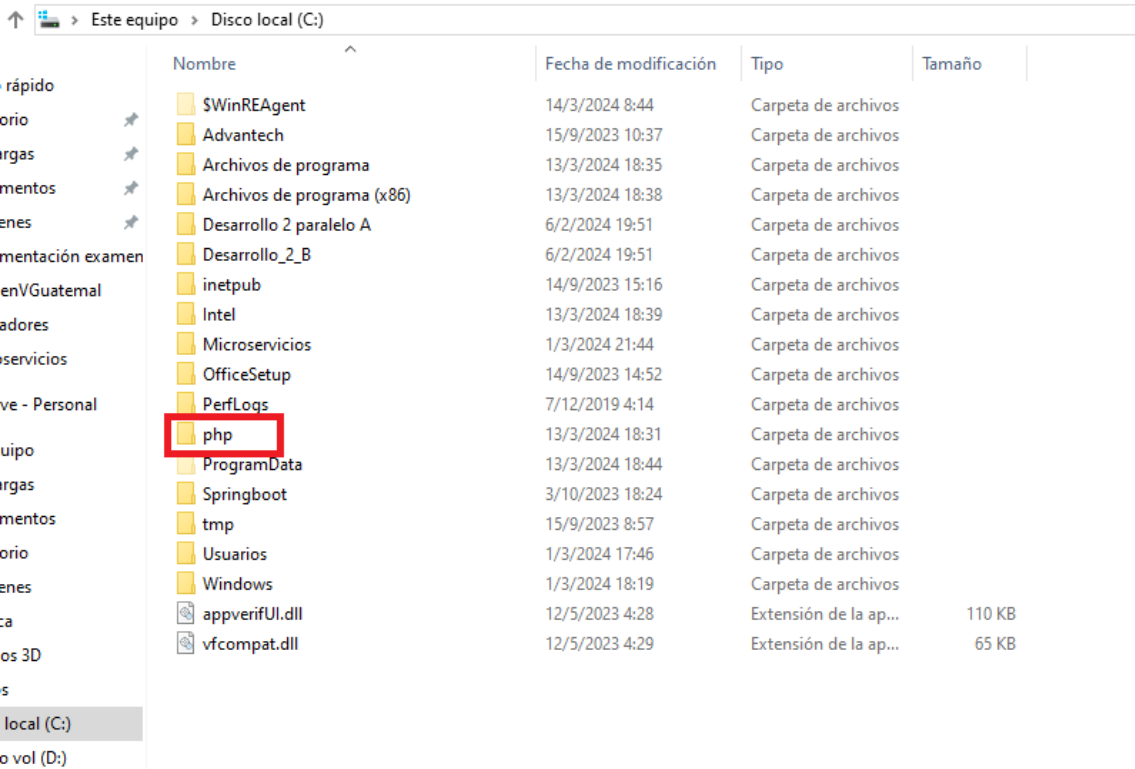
Este equipo > Disco local (C:)

rápido
orio
argas
mentos
enes
mentación examen
enVGuatemal
adores
oservicios
ve - Personal
uipo
argas
mentos
orio
enes
ca
os 3D
s
local (C:)
o vol (D:)

| Nombre | Fecha de modificación | Tipo | Tamaño |
|---|---|---|---|
| $WinREAgent | 14/3/2024 8:44 | Carpeta de archivos | |
| Advantech | 15/9/2023 10:37 | Carpeta de archivos | |
| Archivos de programa | 13/3/2024 18:35 | Carpeta de archivos | |
| Archivos de programa (x86) | 13/3/2024 18:38 | Carpeta de archivos | |
| Desarrollo 2 paralelo A | 6/2/2024 19:51 | Carpeta de archivos | |
| Desarrollo_2_B | 6/2/2024 19:51 | Carpeta de archivos | |
| inetpub | 14/9/2023 15:16 | Carpeta de archivos | |
| Intel | 13/3/2024 18:39 | Carpeta de archivos | |
| Microservicios | 1/3/2024 21:44 | Carpeta de archivos | |
| OfficeSetup | 14/9/2023 14:52 | Carpeta de archivos | |
| PerfLogs | 7/12/2019 4:14 | Carpeta de archivos | |
| php | 13/3/2024 18:31 | Carpeta de archivos | |
| ProgramData | 13/3/2024 18:44 | Carpeta de archivos | |
| Springboot | 3/10/2023 18:24 | Carpeta de archivos | |
| tmp | 15/9/2023 8:57 | Carpeta de archivos | |
| Usuarios | 1/3/2024 17:46 | Carpeta de archivos | |
| Windows | 1/3/2024 18:19 | Carpeta de archivos | |
| appverifUI.dll | 12/5/2023 4:28 | Extensión de la ap... | 110 KB |
| vfcompat.dll | 12/5/2023 4:29 | Extensión de la ap... | 65 KB |